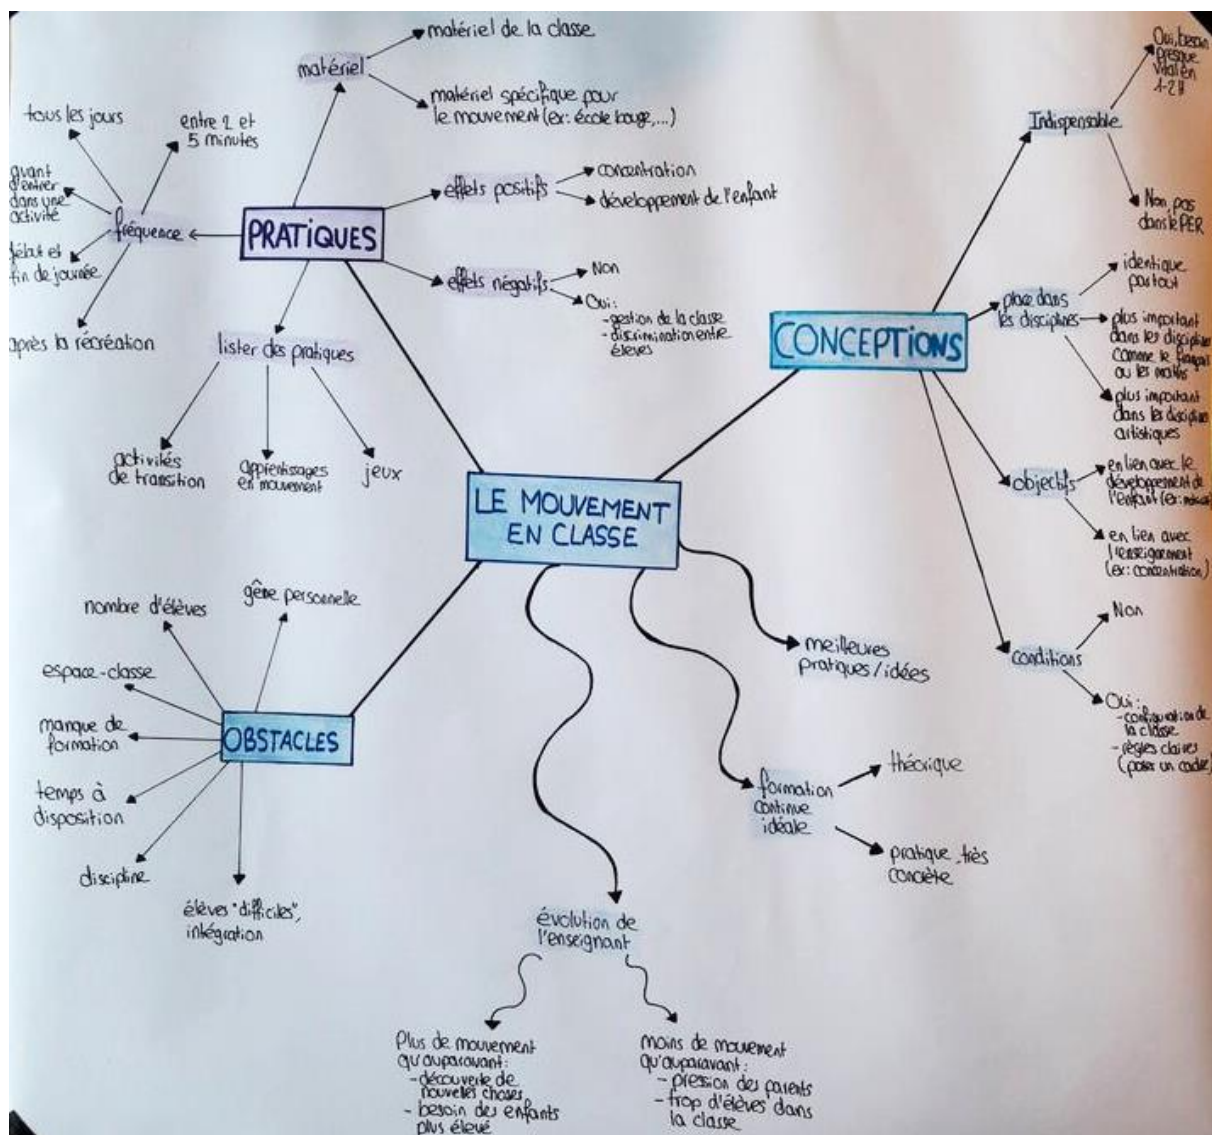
LE MOUVEMENT EN CLASSE

PRATIQUES

matériel
matériel de la classe
matériel spécifique pour le mouvement (ex: école bouge, ...)

effets positifs
concentration
développement de l'enfant

effets négatifs
Non
Oui:
- gestion de la classe
- discrimination entre élèves

fréquence
tous les jours
entre 2 et 5 minutes
avant d'entrer dans une activité
début et fin de journée
après la récréation

lister des pratiques
activités de transition
apprentissages en mouvement
jeux

CONCEPTIONS

Indispensable
Oui, besoin presque vital en 1-2H
Non, pas dans le PER

place dans les disciplines
identique partout
plus important dans les disciplines comme le français ou les maths
plus important dans les disciplines artistiques

objectifs
en lien avec le développement de l'enfant (ex: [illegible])
en lien avec l'enseignement (ex: concentration)

conditions
Non
Oui:
- configuration de la classe
- règles claires (poser un cadre)

OBSTACLES
nombre d'élèves
gêne personnelle
espace-classe
manque de formation
temps à disposition
discipline
élèves "difficiles", intégration

meilleures pratiques / idées

formation continue idéale
théorique
pratique, très concrète

évolution de l'enseignant
Plus de mouvement qu'auparavant:
- découverte de nouvelles choses
- besoin des enfants plus élevé
Moins de mouvement qu'auparavant:
- pression des parents
- trop d'élèves dans la classe